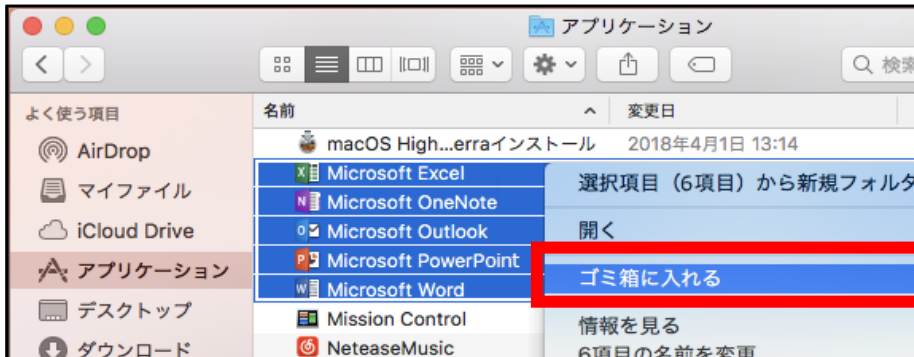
アプリケーション

Q 検索

よく使う項目

AirDrop

マイファイル

iCloud Drive

アプリケーション

デスクトップ

ダウンロード

名前

変更日

macOS High...erraインストール 2018年4月1日 13:14

Microsoft Excel

Microsoft OneNote

Microsoft Outlook

Microsoft PowerPoint

Microsoft Word

Mission Control

NeteaseMusic

選択項目（6項目）から新規フォルダ

開く

ゴミ箱に入れる

情報を見る

6項目の名前を変更